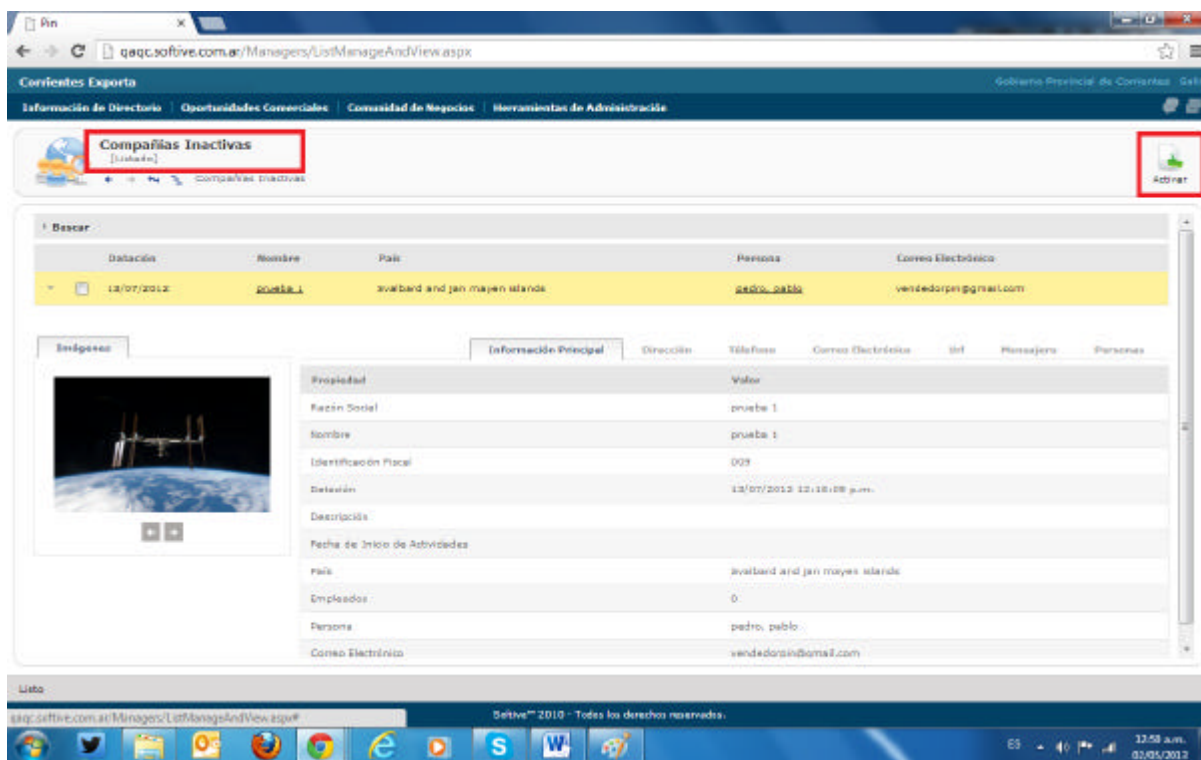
Pin

qaqc.softive.com.ar/Managers/ListManageAndView.aspx

Corrientes Exporta

Gobierno Provincial de Corrientes Sali

Información de Directorio | Oportunidades Comerciales | Comunidad de Negocios | Herramientas de Administración

Compañías Inactivas
[Listado]

Compañías Inactivas

Activar

Buscar

| | | Datación | Nombre | País | Persona | Correo Electrónico |
|---|---|---|---|---|---|---|
| | | 13/07/2012 | prueba 1 | svalbard and jan mayen islands | pedro, pablo | vendedorpin@gmail.com |

Imágenes

Información Principal | Dirección | Teléfono | Correo Electrónico | Url | Mensajero | Personas

| Propiedad | Valor |
|---|---|
| Razón Social | prueba 1 |
| Nombre | prueba 1 |
| Identificación Fiscal | 009 |
| Datación | 13/07/2012 12:10:08 p.m. |
| Descripción | |
| Fecha de Inicio de Actividades | |
| País | svalbard and jan mayen islands |
| Empleados | 0 |
| Persona | pedro, pablo |
| Correo Electrónico | vendedorpin@gmail.com |

Listo

qaqc.softive.com.ar/Managers/ListManageAndView.aspx#

Softive™ 2010 - Todos los derechos reservados.

ES

12:58 a.m.
02/05/2012